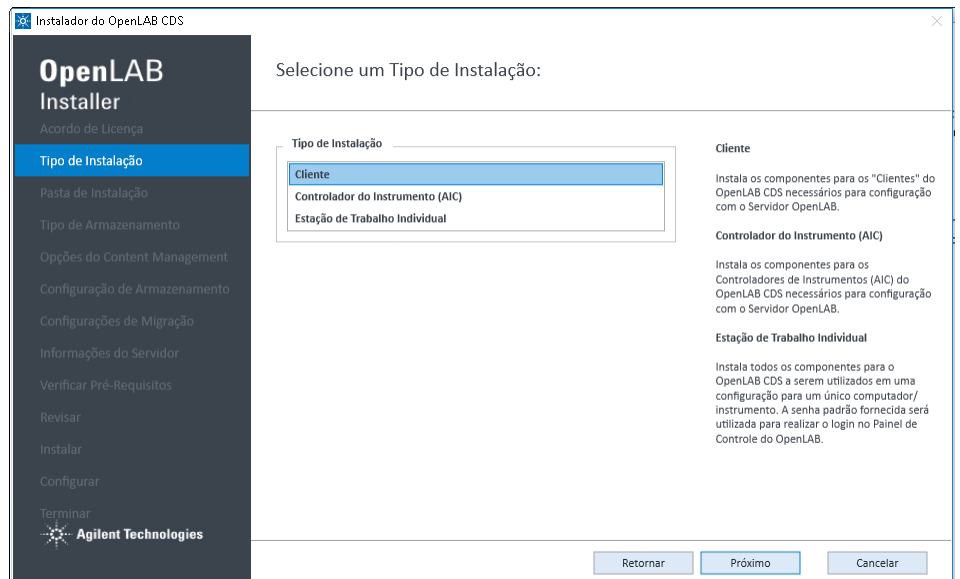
Instalador do OpenLAB CDS

OpenLAB
Installer

Acordo de Licença
Tipo de Instalação
Pasta de Instalação
Tipo de Armazenamento
Opções do Content Management
Configuração de Armazenamento
Configurações de Migração
Informações do Servidor
Verificar Pré-Requisitos
Revisar
Instalar
Configurar
Terminar

Agilent Technologies

Selecione um Tipo de Instalação:

Tipo de Instalação
Cliente
Controlador do Instrumento (AIC)
Estação de Trabalho Individual

Cliente

Instala os componentes para os "Clientes" do OpenLAB CDS necessários para configuração com o Servidor OpenLAB.

Controlador do Instrumento (AIC)

Instala os componentes para os Controladores de Instrumentos (AIC) do OpenLAB CDS necessários para configuração com o Servidor OpenLAB.

Estação de Trabalho Individual

Instala todos os componentes para o OpenLAB CDS a serem utilizados em uma configuração para um único computador/ instrumento. A senha padrão fornecida será utilizada para realizar o login no Painel de Controle do OpenLAB.

Retornar
Próximo
Cancelar